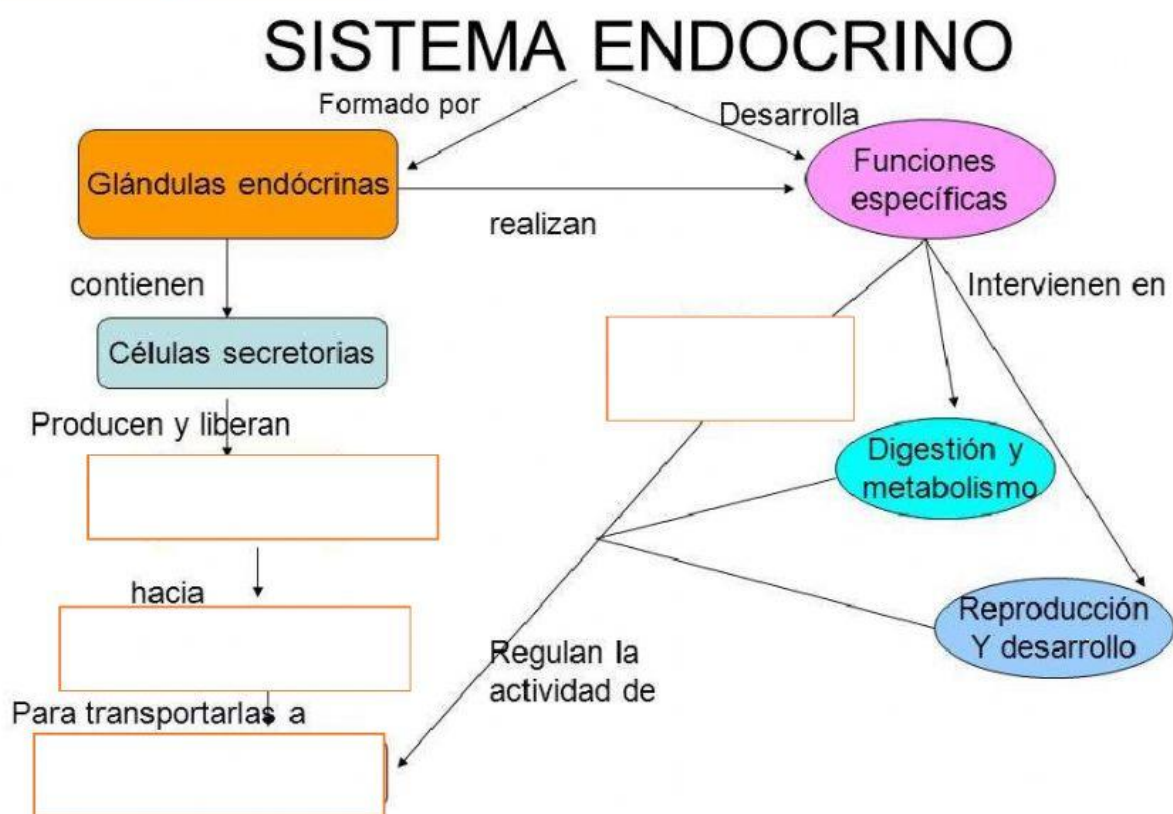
SISTEMA ENDOCRINO

Formado por

Desarrolla

Glándulas endócrinas

realizan

Funciones específicas

contienen

Intervienen en

Células secretorias

Producen y liberan

Digestión y metabolismo

hacia

Reproducción Y desarrollo

Regulan la actividad de

Para transportarlas a